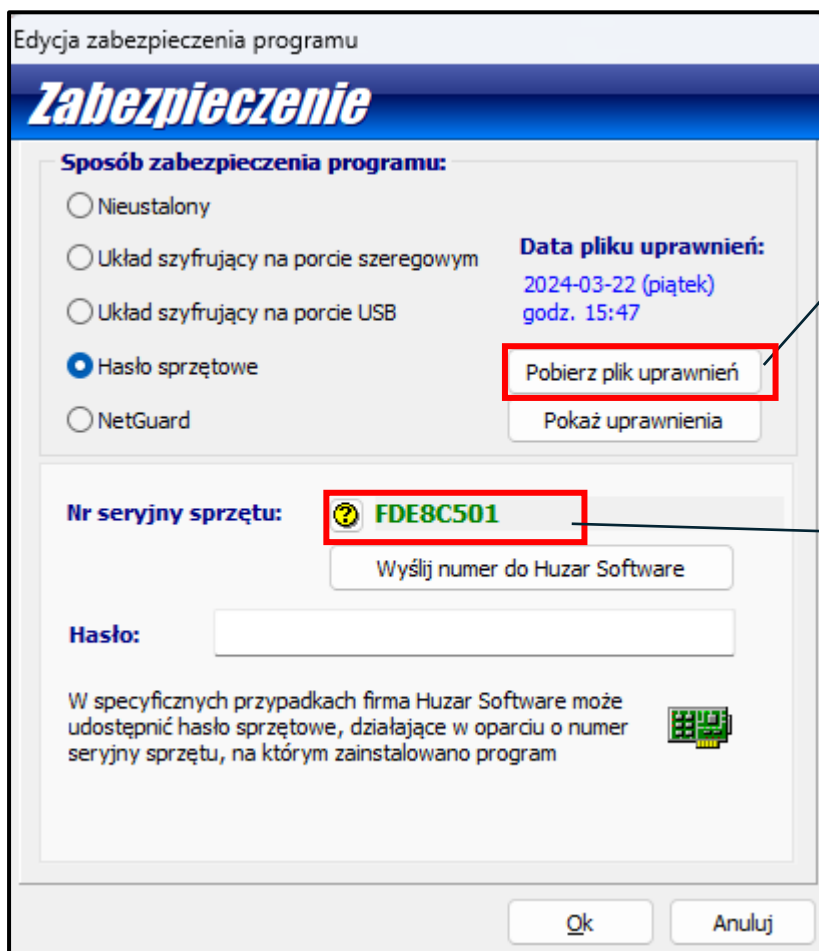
Edycja zabezpieczenia programu

Zabezpieczenie

Sposób zabezpieczenia programu:

Nieustalony

Układ szyfrujący na porcie szeregowym

Układ szyfrujący na porcie USB

Hasło sprzętowe

NetGuard

Data pliku uprawnień:

2024-03-22 (piątek)
godz. 15:47

Pobierz plik uprawnień

Pokaż uprawnienia

Nr seryjny sprzętu: FDE8C501

Wyślij numer do Huzar Software

Hasło:

W specyficznych przypadkach firma Huzar Software może udostępnić hasło sprzętowe, działające w oparciu o numer seryjny sprzętu, na którym zainstalowano program

Ok

Anuluj